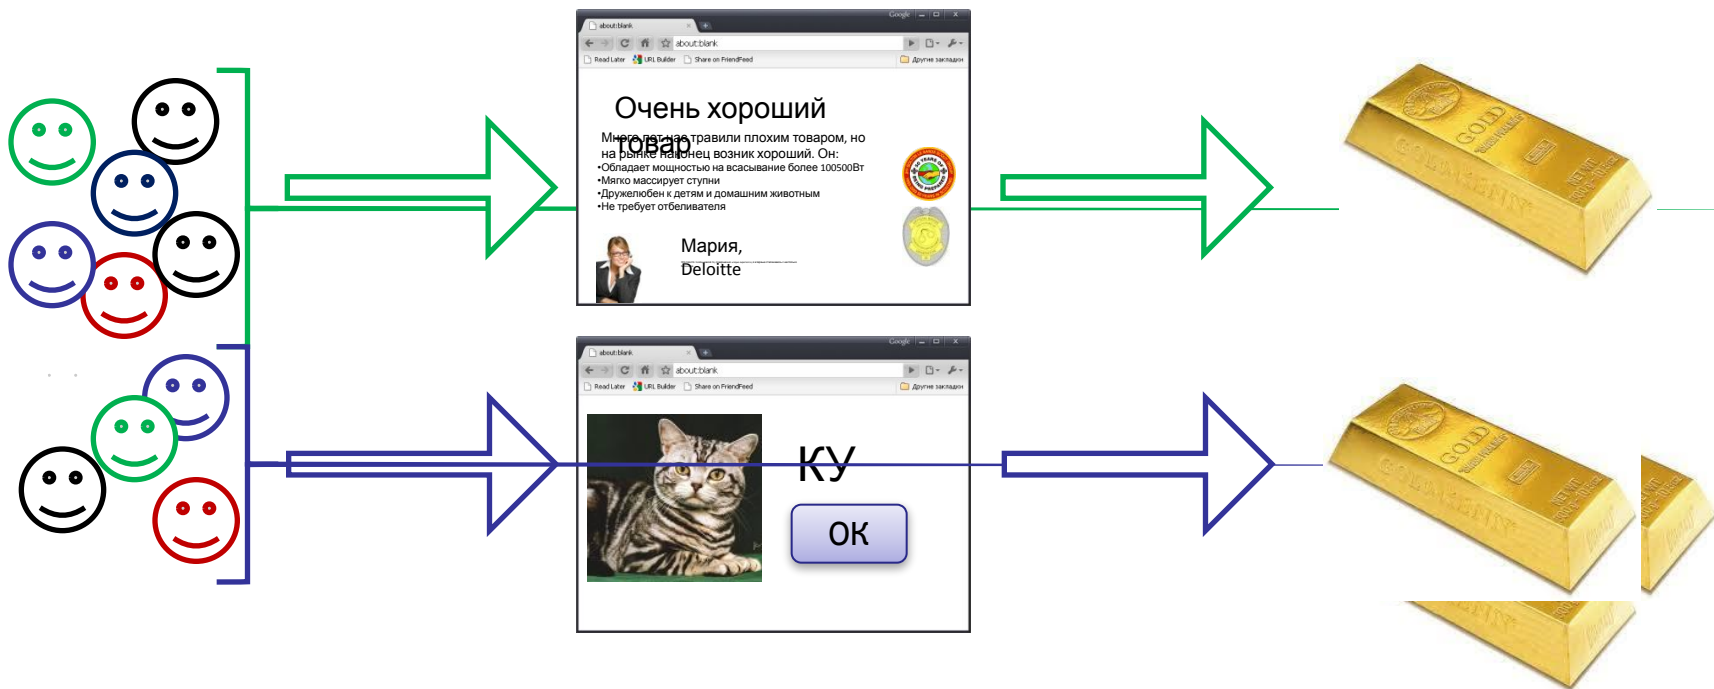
about:blank
Google
about:blank
Read Later URL Builder Share on FriendFeed Другие закладки

Очень хороший товар

Много лет нас травили плохим товаром, но на рынке наконец возник хороший. Он:
•Обладает мощностью на всасывание более 100500Вт
•Мягко массирует ступни
•Дружелюбен к детям и домашним животным
•Не требует отбеливателя

Мария, Deloitte

about:blank
Google
about:blank
Read Later URL Builder Share on FriendFeed Другие закладки

КУ

OK

GOLD

GOLD